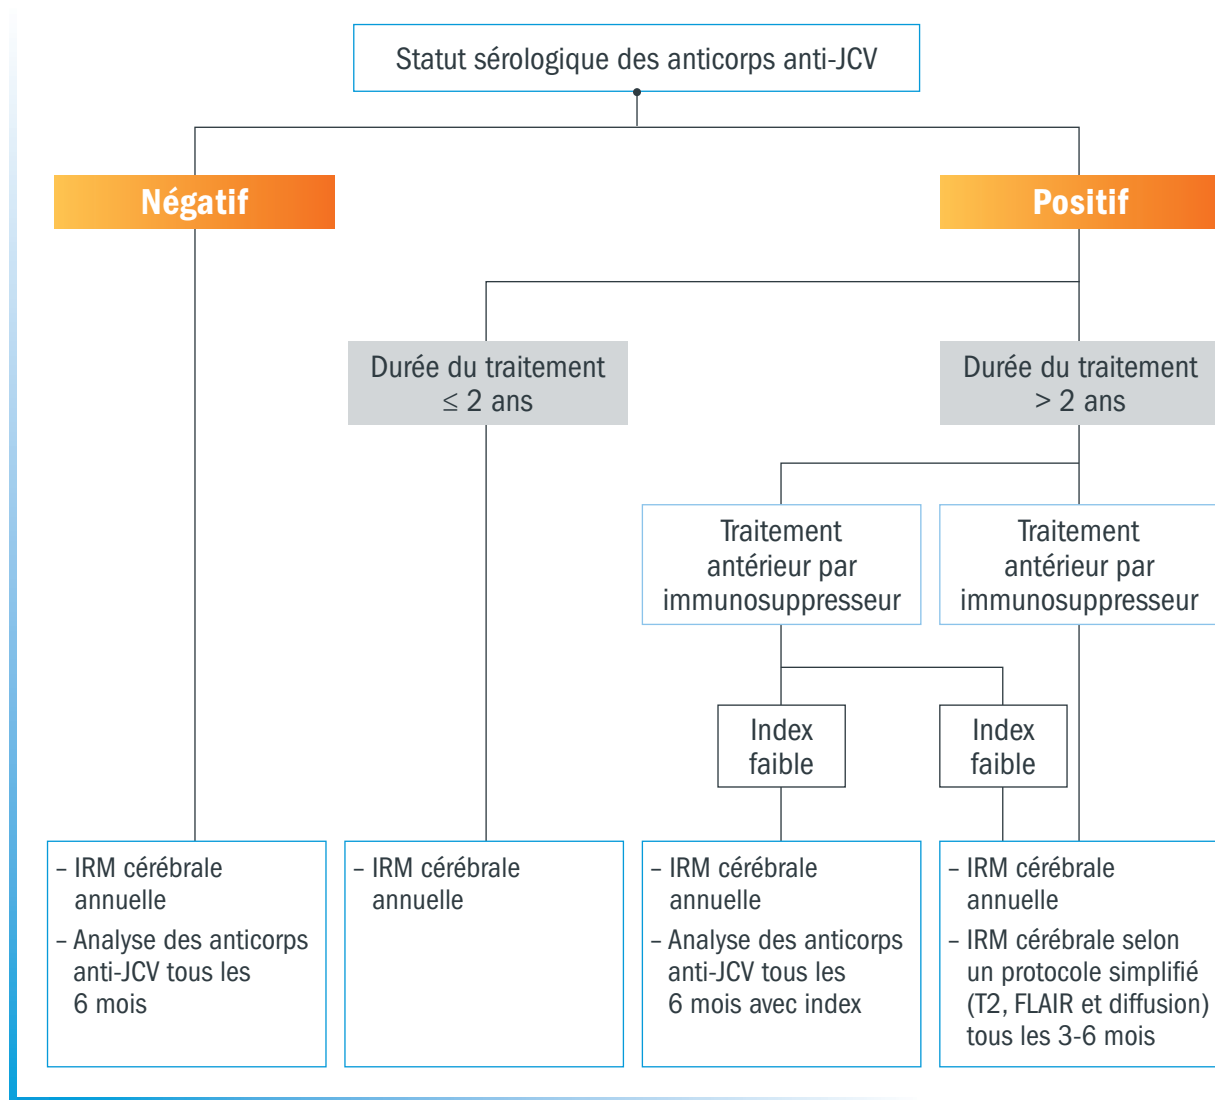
Statut sérologique des anticorps anti-JCV

Négatif

Positif

Durée du traitement $\leq$ 2 ans

Durée du traitement > 2 ans

Traitement antérieur par immunosuppresseur

Traitement antérieur par immunosuppresseur

Index faible

Index faible

– IRM cérébrale annuelle
– Analyse des anticorps anti-JCV tous les 6 mois

– IRM cérébrale annuelle

– IRM cérébrale annuelle
– Analyse des anticorps anti-JCV tous les 6 mois avec index

– IRM cérébrale annuelle
– IRM cérébrale selon un protocole simplifié (T2, FLAIR et diffusion) tous les 3-6 mois